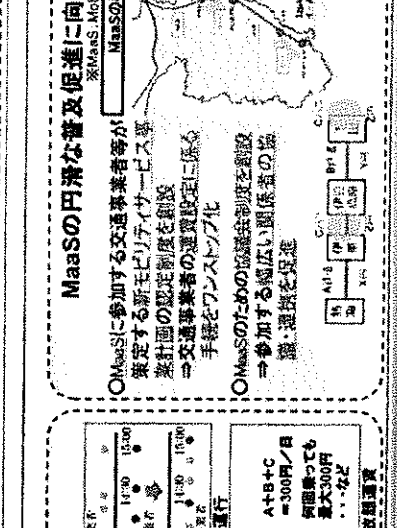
MaaSの円滑な普及促進に向
※MaaS…Mob
MaaSの

○MaaSに参加する交通事業者等が策定する新モビリティサービス事業計画の認定制度を創設
⇒交通事業者の運賃設定に係る手続をワンストップ化

○MaaSのための協議会制度を創設
⇒参加する幅広い関係者の協議・連携を促進

A+B+C
=300円/日
何回乗っても
最大300円
…など
運行
定額運賃